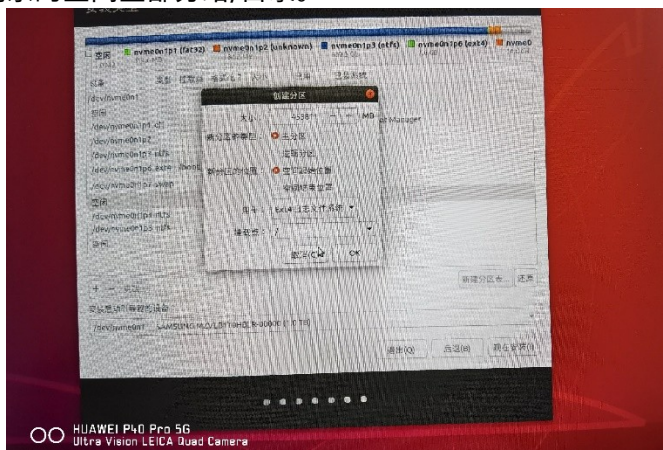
安装类型

空闲 nvme0n1p1 (fat32) nvme0n1p2 (unknown) nvme0n1p3 (ntfs) nvme0n1p6 (ext4) nvme0

设备 类型 挂载点 格式化? 大小 已用 系统

/dev/nvme0n1

空闲

/dev/nvme0n1p1 efi

/dev/nvme0n1p2

/dev/nvme0n1p3 ntfs

/dev/nvme0n1p6 ext4 /boot

/dev/nvme0n1p7 swap

空闲

/dev/nvme0n1p4 ntfs

/dev/nvme0n1p5 ntfs

空闲

Manager

创建分区

大小: 45987 MB

新分区的类型: 主分区

逻辑分区

新分区的位置: 空间起始位置

空间结束位置

用于: Ext4 日志文件系统

挂载点: /

取消(C) OK

+ - 更改...

新建分区表... 还原

安装启动引导器的设备:

/dev/nvme0n1 SAMSUNG MZVLB1T0HBLR-000H1 (1.0 TB)

退出(Q) 后退(B) 现在安装(N)

HUAWEI P40 Pro 5G
Ultra Vision LEICA Quad Camera